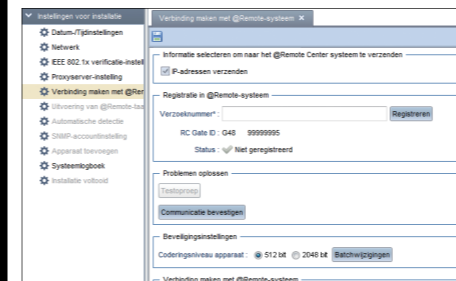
Instellingen voor installatie
Datum-/Tijdinstellingen
Netwerk
IEEE 802.1x verificatie-instell
Proxyserver-instelling
Verbinding maken met @Rer
Uitvoering van @Remote-laa
Automatische detectie
SNMP-accountinstelling
Apparaat toevoegen
Systeemlogboek
Installatie voltooid

Verbinding maken met @Remote-systeem ×

Informatie selecteren om naar het @Remote Center systeem te verzenden
IP-adressen verzenden

Registratie in @Remote-systeem
Verzoeknummer*:
Registreren
RC Gate ID : G48 99999995
Status : Niet geregistreerd

Problemen oplossen
Testoproep
Communicatie bevestigen

Beveiligingsinstellingen
Coderingsniveau apparaat : 512 bit 2048 bit Batchwijzigingen

Verbinding maken met @Remote-systeem